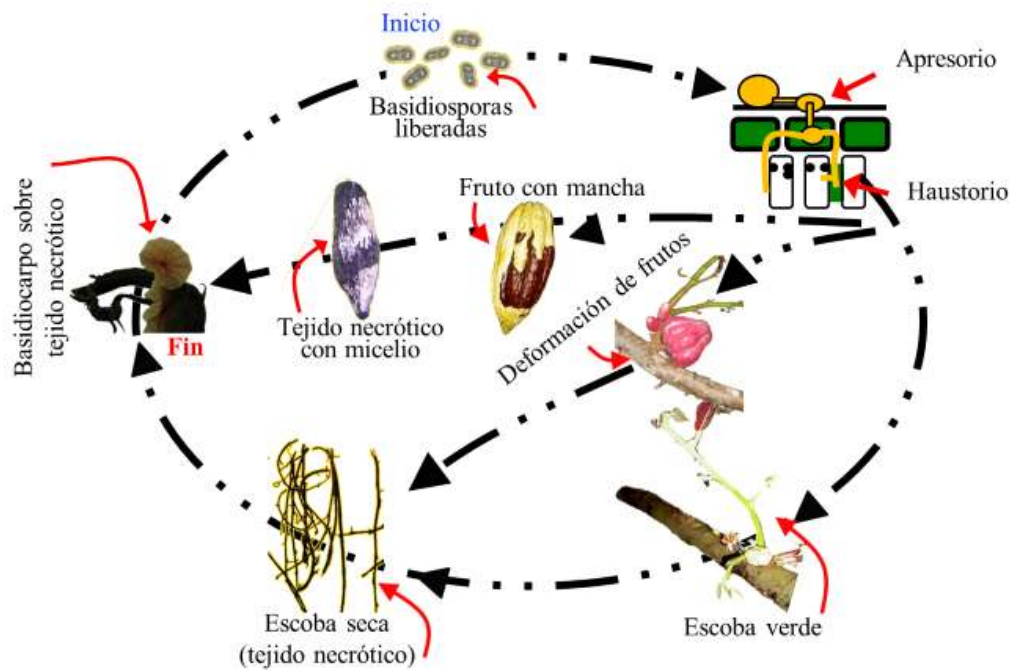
Inicio

Basidiosporas liberadas

Apresorio

Haustorio

Basidiocarpo sobre tejido necrótico

Fin

Tejido necrótico con micelio

Fruto con mancha

Deformación de frutos

Escoba seca (tejido necrótico)

Escoba verde